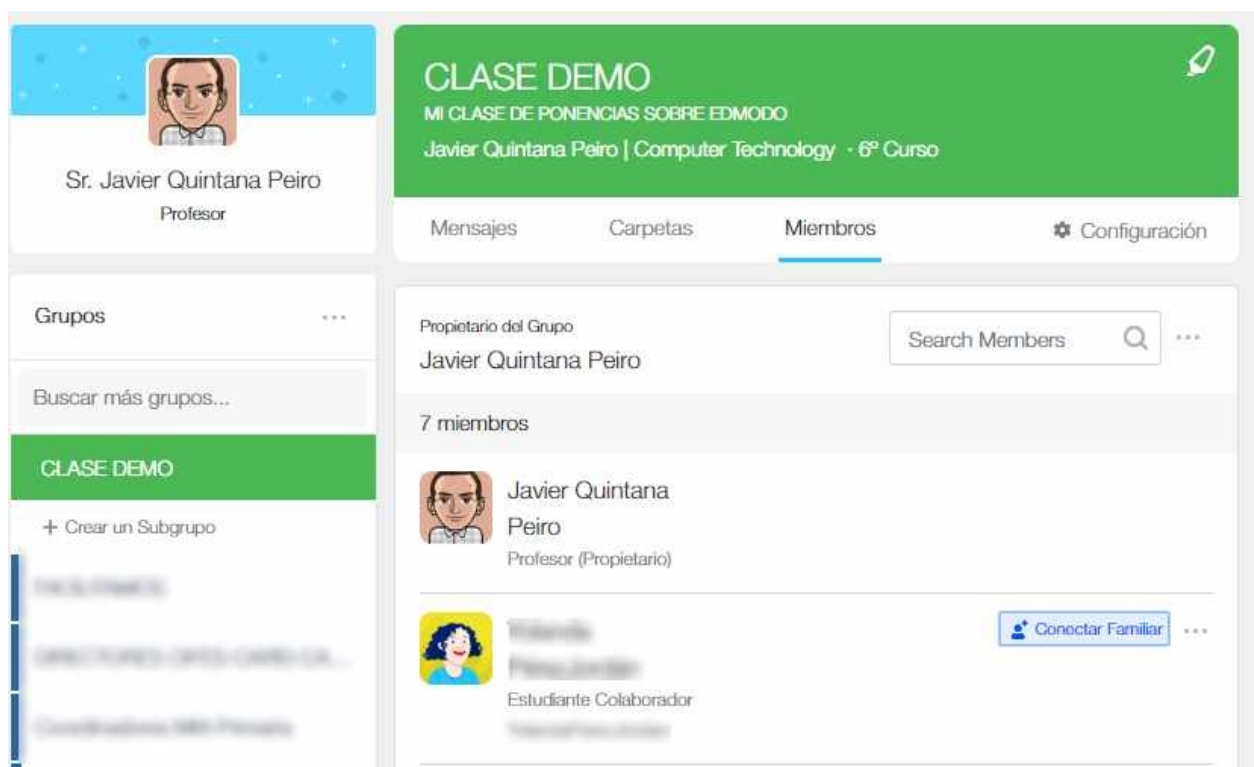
Sr. Javier Quintana Peiro
Profesor

CLASE DEMO
MI CLASE DE PONENCIAS SOBRE EDMODO
Javier Quintana Peiro | Computer Technology · 6º Curso

Mensajes Carpetas Miembros Configuración

Grupos ...

Buscar más grupos...

CLASE DEMO

+ Crear un Subgrupo

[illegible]

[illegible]

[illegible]

Propietario del Grupo
Javier Quintana Peiro

Search Members ...

7 miembros

Javier Quintana Peiro
Profesor (Propietario)

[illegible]
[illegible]
Estudiante Colaborador
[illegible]

Conectar Familiar ...